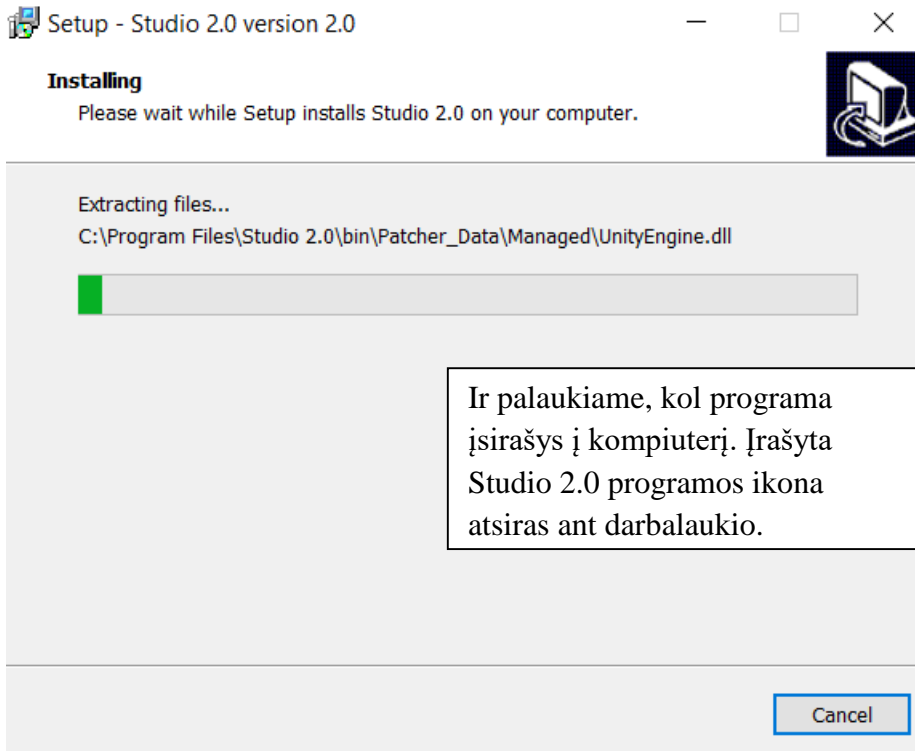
Setup - Studio 2.0 version 2.0

Installing
Please wait while Setup installs Studio 2.0 on your computer.

Extracting files...
C:\Program Files\Studio 2.0\bin\Patcher_Data\Managed\UnityEngine.dll

Ir palaukiame, kol programa įsirašys į kompiuterį. Įrašyta Studio 2.0 programos ikona atsiras ant darbalaukio.

Cancel